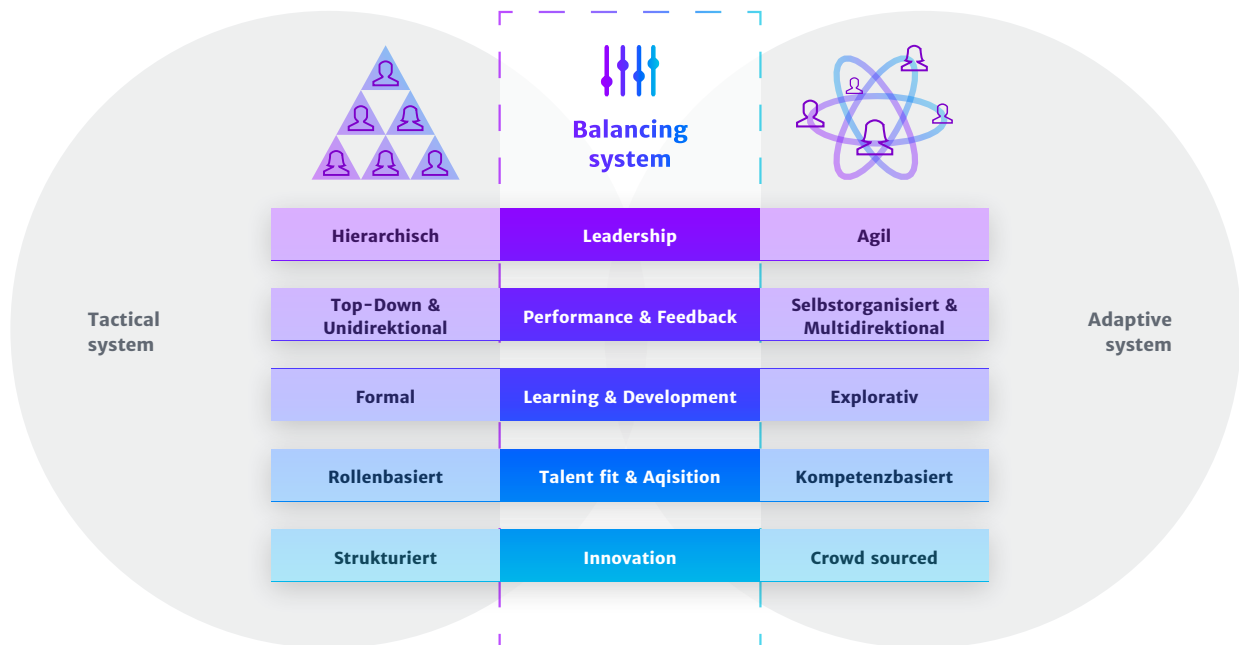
Balancing system

Tactical system

Adaptive system

| Hierarchisch | Leadership | Agil |
|---|---|---|
| Top-Down & Unidirektional | Performance & Feedback | Selbstorganisiert & Multidirektional |
| Formal | Learning & Development | Explorativ |
| Rollenbasiert | Talent fit & Aqisition | Kompetenzbasiert |
| Strukturiert | Innovation | Crowd sourced |